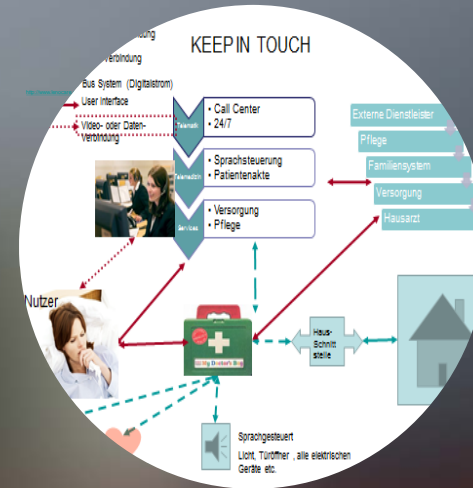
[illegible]indung

Verbindung

KEEPIN TOUCH

Bus System (Digitalstrom)

User Interface

Video- oder Daten-Verbindung

Telematik

• Call Center
• 24/7

Telemedizin

• Sprachsteuerung
• Patientenakte

Services

• Versorgung
• Pflege

Externe Dienstleister

Pflege

Familiensystem

Versorgung

Hausarzt

Nutzer

Haus-Schnittstelle

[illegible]

Sprachgesteuert

Licht, Türöffner , alle elektrischen Geräte etc.